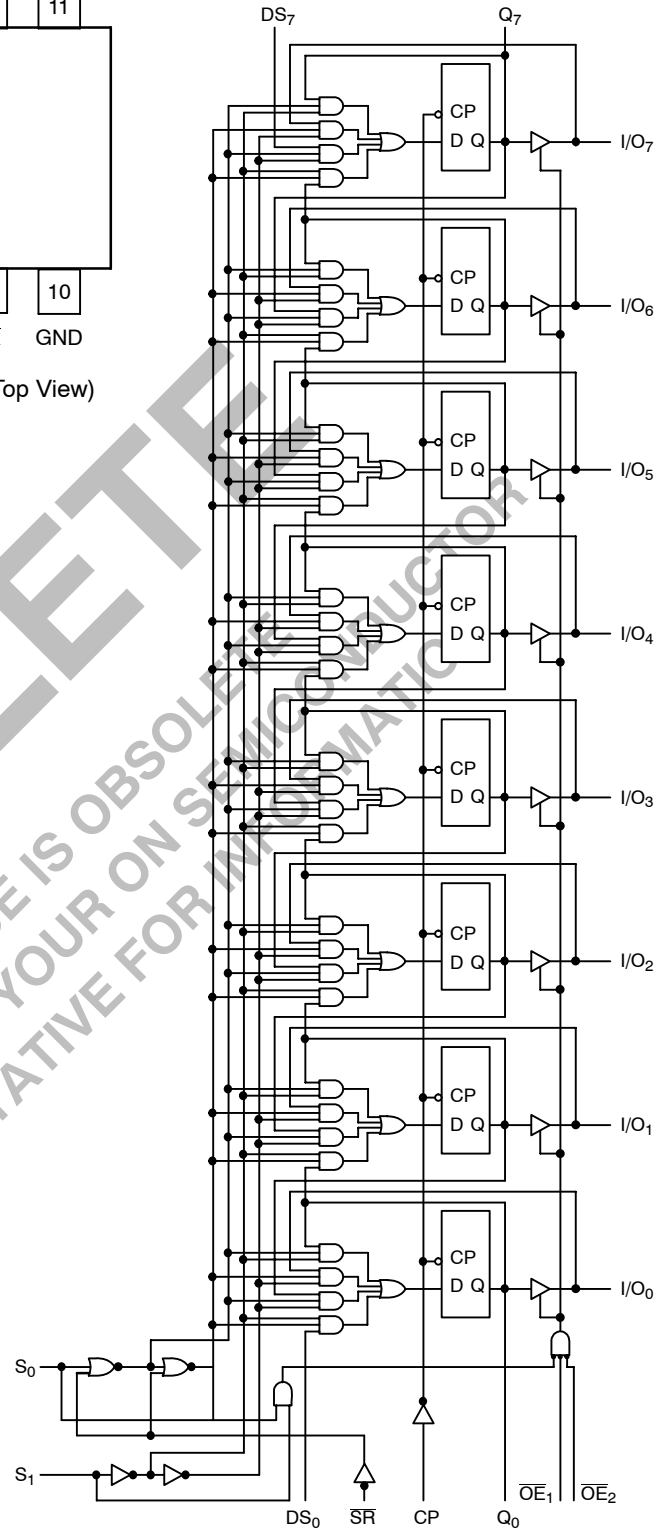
11

10

GND

Top View)

DS$_7$

Q$_7$

CP

D Q

I/O$_7$

CP

D Q

I/O$_6$

CP

D Q

I/O$_5$

CP

D Q

I/O$_4$

CP

D Q

I/O$_3$

CP

D Q

I/O$_2$

CP

D Q

I/O$_1$

CP

D Q

I/O$_0$

S$_0$

S$_1$

DS$_0$

$\overline{SR}$

CP

Q$_0$

$\overline{OE}_1$

$\overline{OE}_2$

E IS OBSOLETE

YOUR ON SEMICONDUCTOR

ATIVE FOR INFORMATION